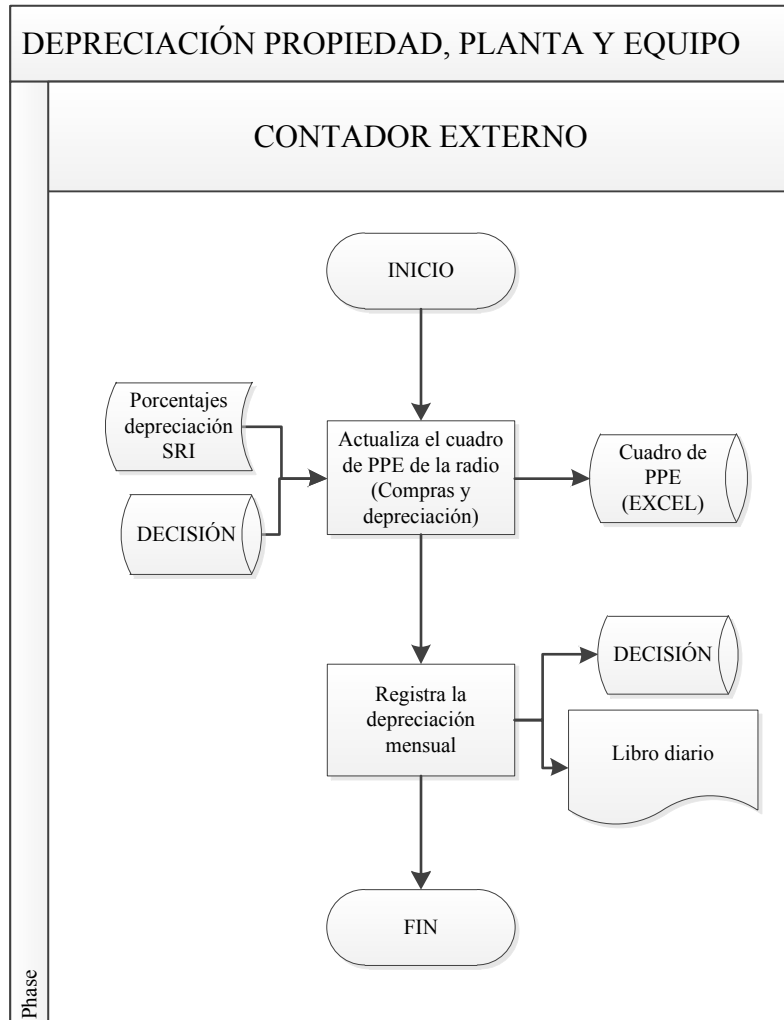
DEPRECIACIÓN PROPIEDAD, PLANTA Y EQUIPO

CONTADOR EXTERNO

INICIO

Porcentajes depreciación SRI

DECISIÓN

Actualiza el cuadro de PPE de la radio (Compras y depreciación)

Cuadro de PPE (EXCEL)

Registra la depreciación mensual

DECISIÓN

Libro diario

FIN

Phase